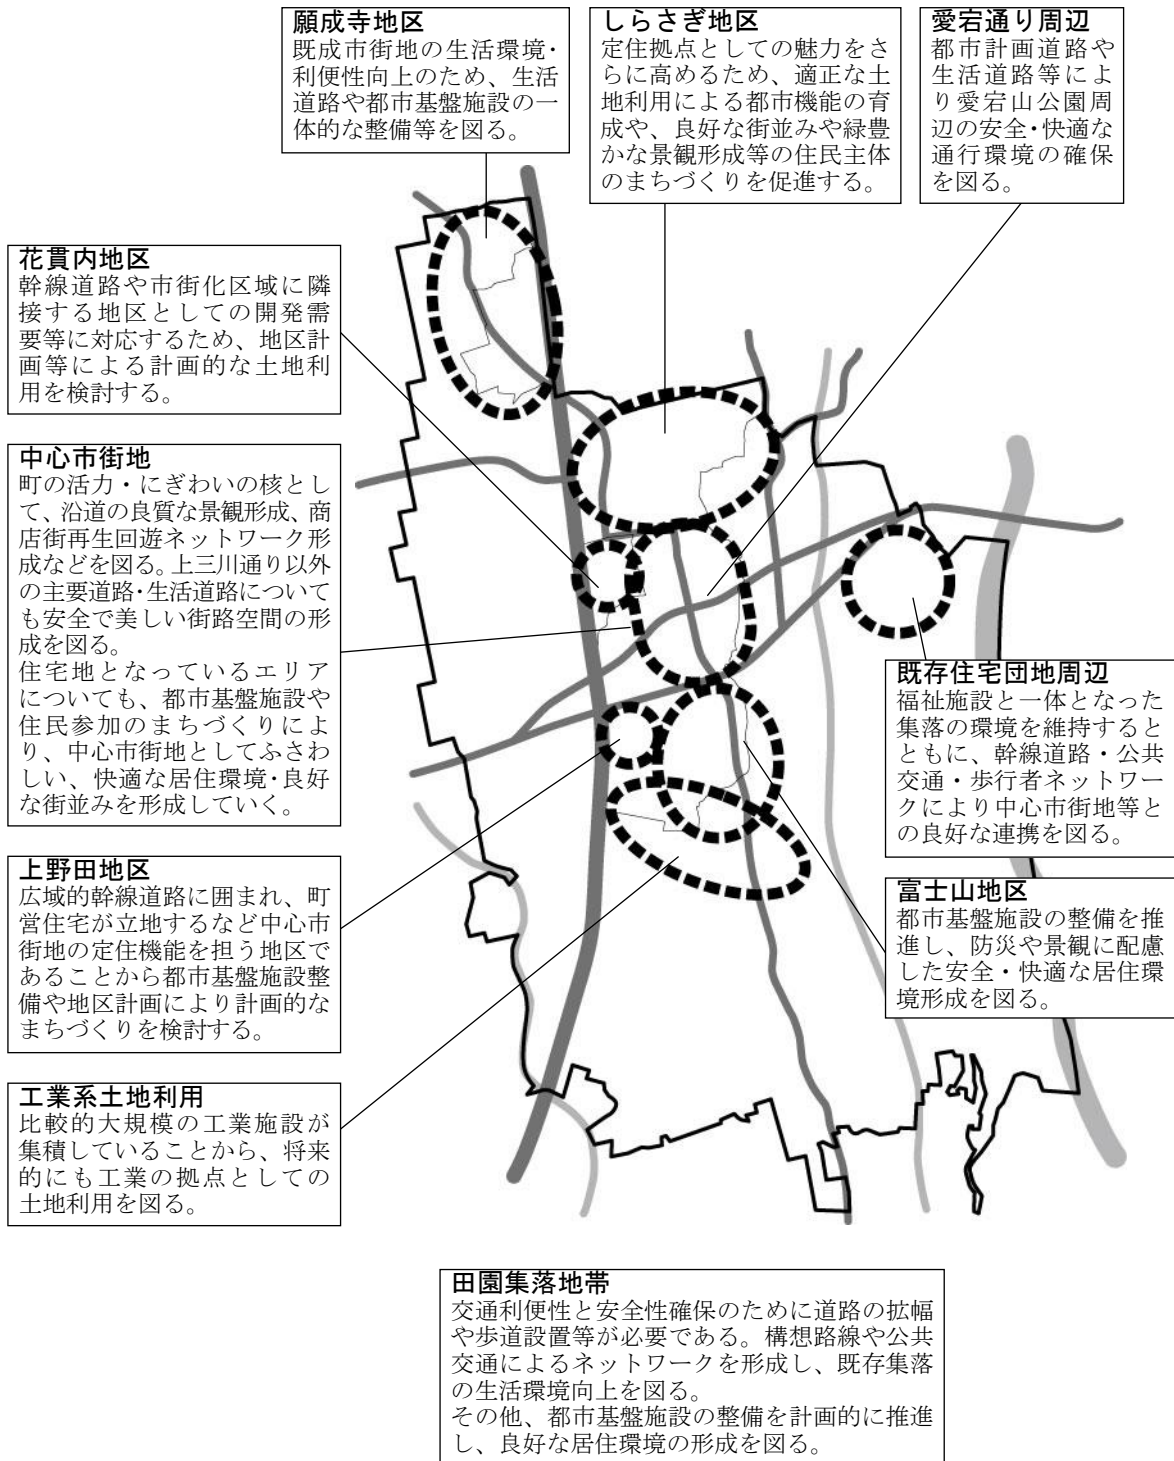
願成寺地区
既成市街地の生活環境・利便性向上のため、生活道路や都市基盤施設の一体的な整備等を図る。

しらさぎ地区
定住拠点としての魅力をさらに高めるため、適正な土地利用による都市機能の育成や、良好な街並みや緑豊かな景観形成等の住民主体のまちづくりを促進する。

愛宕通り周辺
都市計画道路や生活道路等により愛宕山公園周辺の安全・快適な通行環境の確保を図る。

花貫内地区
幹線道路や市街化区域に隣接する地区としての開発需要等に対応するため、地区計画等による計画的な土地利用を検討する。

中心市街地
町の活力・にぎわいの核として、沿道の良質な景観形成、商店街再生回遊ネットワーク形成などを図る。上三川通り以外の主要道路・生活道路についても安全で美しい街路空間の形成を図る。
住宅地となっているエリアについても、都市基盤施設や住民参加のまちづくりにより、中心市街地としてふさわしい、快適な居住環境・良好な街並みを形成していく。

既存住宅団地周辺
福祉施設と一体となった集落の環境を維持するとともに、幹線道路・公共交通・歩行者ネットワークにより中心市街地等との良好な連携を図る。

上野田地区
広域的幹線道路に囲まれ、町営住宅が立地するなど中心市街地の定住機能を担う地区であることから都市基盤施設整備や地区計画により計画的なまちづくりを検討する。

富士山地区
都市基盤施設の整備を推進し、防災や景観に配慮した安全・快適な居住環境形成を図る。

工業系土地利用
比較的大規模の工業施設が集積していることから、将来的にも工業の拠点としての土地利用を図る。

田園集落地帯
交通利便性と安全性確保のために道路の拡幅や歩道設置等が必要である。構想路線や公共交通によるネットワークを形成し、既存集落の生活環境向上を図る。
その他、都市基盤施設の整備を計画的に推進し、良好な居住環境の形成を図る。